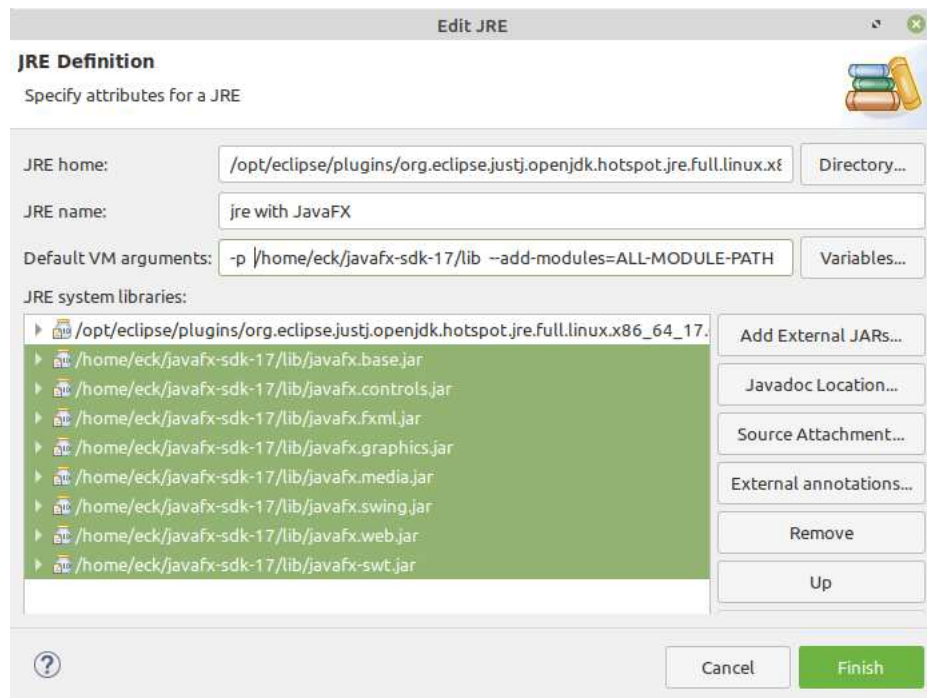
Edit JRE

JRE Definition

Specify attributes for a JRE

JRE home: /opt/eclipse/plugins/org.eclipse.justj.openjdk.hotspot.jre.full.linux.x8 Directory...

JRE name: jre with JavaFX

Default VM arguments: -p /home/eck/javafx-sdk-17/lib --add-modules=ALL-MODULE-PATH Variables...

JRE system libraries:

/opt/eclipse/plugins/org.eclipse.justj.openjdk.hotspot.jre.full.linux.x86_64_17.
/home/eck/javafx-sdk-17/lib/javafx.base.jar
/home/eck/javafx-sdk-17/lib/javafx.controls.jar
/home/eck/javafx-sdk-17/lib/javafx.fxml.jar
/home/eck/javafx-sdk-17/lib/javafx.graphics.jar
/home/eck/javafx-sdk-17/lib/javafx.media.jar
/home/eck/javafx-sdk-17/lib/javafx.swing.jar
/home/eck/javafx-sdk-17/lib/javafx.web.jar
/home/eck/javafx-sdk-17/lib/javafx-swt.jar

Add External JARs...
Javadoc Location...
Source Attachment...
External annotations...
Remove
Up

?
Cancel
Finish